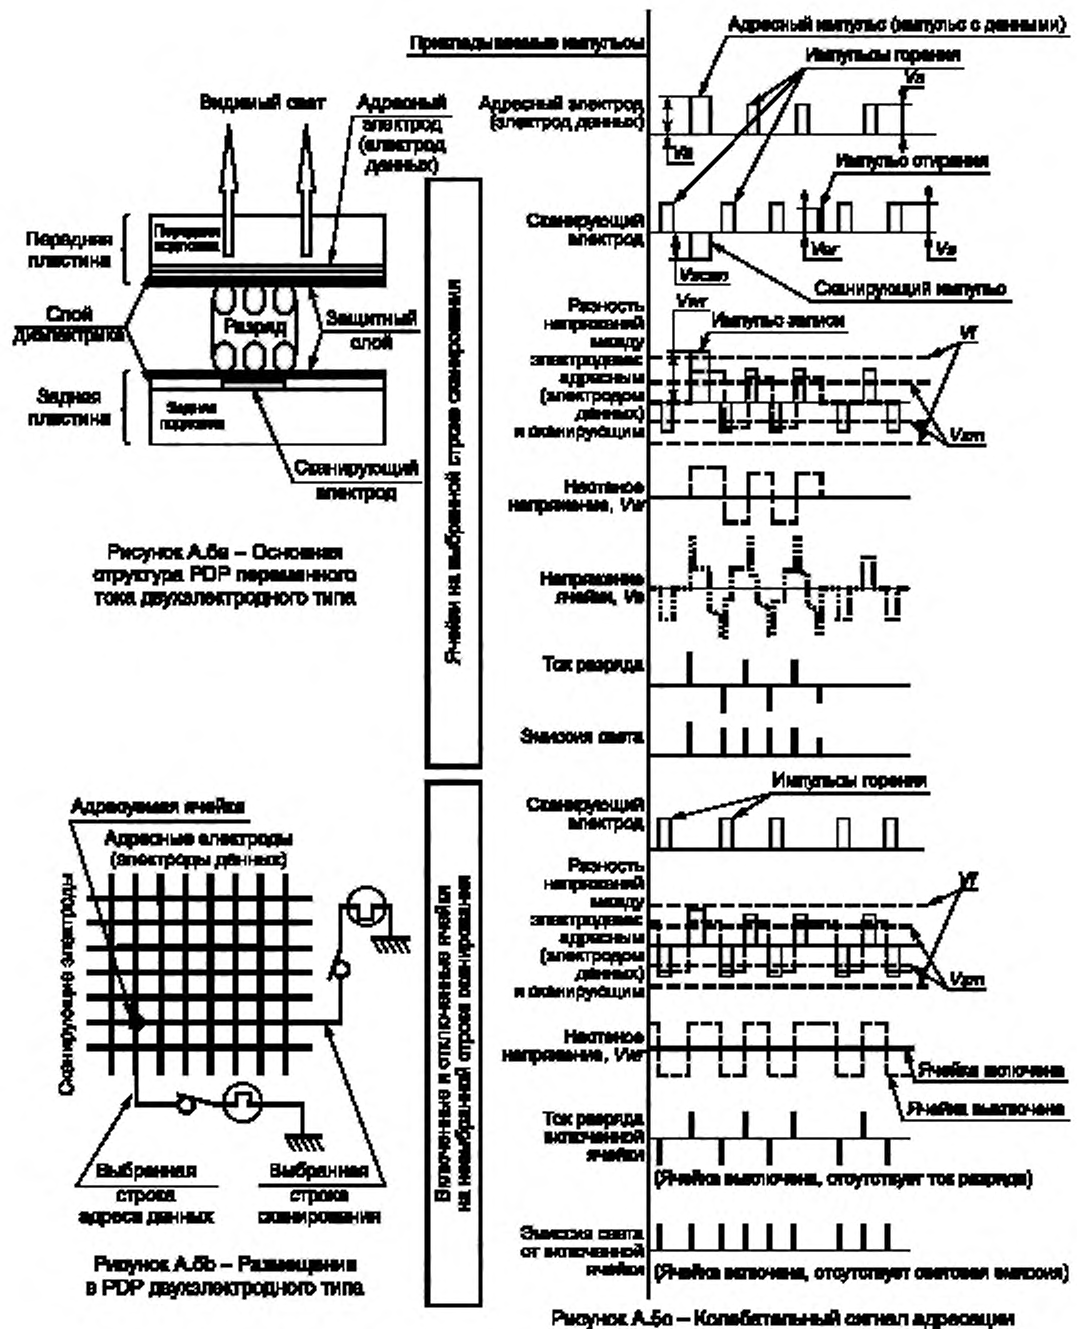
Видимый свет

Адресный электрод (электрод данных)

Передняя пластина

Передняя подложка

Слой диэлектрика

Разряд

Защитный слой

Задняя пластина

Задняя подложка

Сканирующий электрод

Рисунок А.5а – Основная структура PDP переменного тока двухэлектродного типа

Адресуемая ячейка

Адресные электроды (электроды данных)

Сканирующие электроды

Выбранная строка адреса данных

Выбранная строка сканирования

Рисунок А.5b – Размещения в PDP двухэлектродного типа

Ячейки на выбранной строке сканирования

Включенные и отключенные ячейки на невыбранной строке сканирования

Прикладываемые импульсы

Адресный импульс (импульс с данными)

Импульсы горения

Адресный электрод (электрод данных)

Vs

Va

Импульс стирания

Сканирующий электрод

Vscan

Ver

Vs

Сканирующий импульс

Разность напряжений между электродами: адресным (электроды данных) и сканирующим

Vwr

Импульс записи

Vf

Vsm

Настенное напряжение, Vwr

Напряжение ячейки, Vc

Ток разряда

Эмиссия света

Сканирующий электрод

Импульсы горения

Разность напряжений между электродами: адресным (электроды данных) и сканирующим

Vf

Vsm

Настенное напряжение, Vwr

Ячейка включена

Ячейка выключена

Ток разряда включенной ячейки

(Ячейка выключена, отсутствует ток разряда)

Эмиссия света от включенной ячейки

(Ячейка включена, отсутствует световая эмиссия)

Рисунок А.5с – Колебательный сигнал адресации